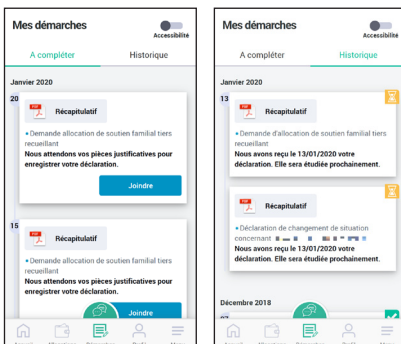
Mes démarches
Accessibilité
A compléter
Historique
Janvier 2020
20
Récapitulatif
Demande allocation de soutien familial tiers recueillant
Nous attendons vos pièces justificatives pour enregistrer votre déclaration.
Joindre
15
Récapitulatif
Demande allocation de soutien familial tiers recueillant
Nous attendons vos pièces justificatives pour enregistrer votre déclaration.
Joindre

Mes démarches
Accessibilité
A compléter
Historique
Janvier 2020
13
Récapitulatif
Demande d'allocation de soutien familial tiers recueillant
Nous avons reçu le 13/01/2020 votre déclaration. Elle sera étudiée prochainement.
Récapitulatif
Déclaration de changement de situation concernant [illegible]
Nous avons reçu le 13/01/2020 votre déclaration. Elle sera étudiée prochainement.
Décembre 2018